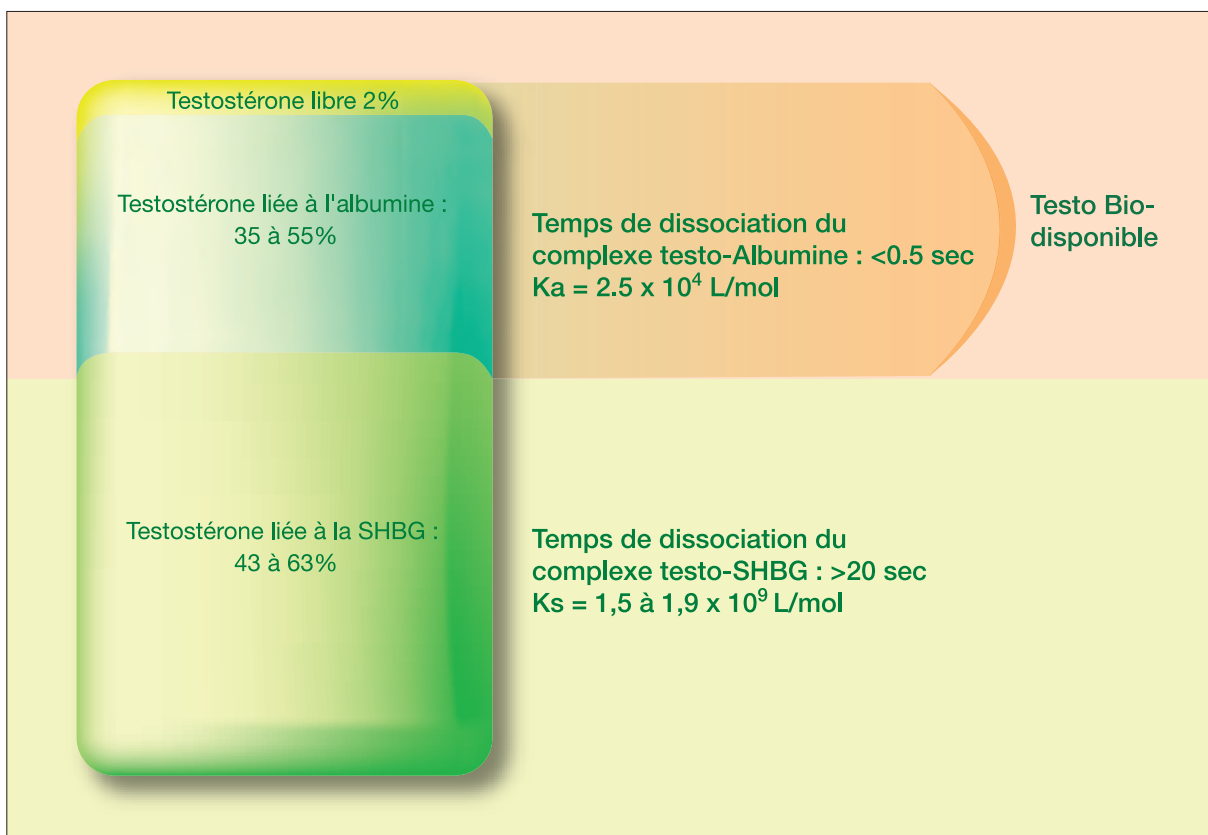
Testostérone libre 2%

Testostérone liée à l'albumine : 35 à 55%

Temps de dissociation du complexe testo-Albumine : <0.5 sec
Ka = 2.5 x $10^4$ L/mol

Testo Bio-disponible

Testostérone liée à la SHBG : 43 à 63%

Temps de dissociation du complexe testo-SHBG : >20 sec
Ks = 1,5 à 1,9 x $10^9$ L/mol